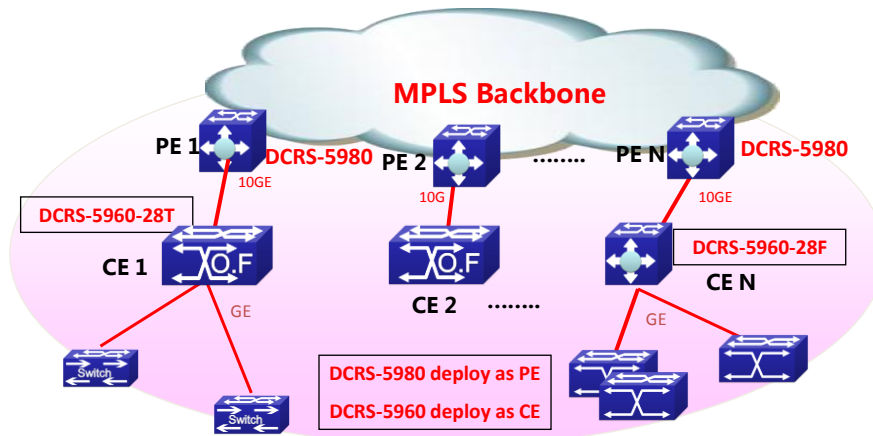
MPLS Backbone

PE 1
DCRS-5980
10GE
PE 2
10G
........
PE N
DCRS-5980
10GE

DCRS-5960-28T
CE 1
O.F
O.F
CE 2
........
DCRS-5960-28F
CE N

GE
GE

Switch
Switch

DCRS-5980 deploy as PE
DCRS-5960 deploy as CE